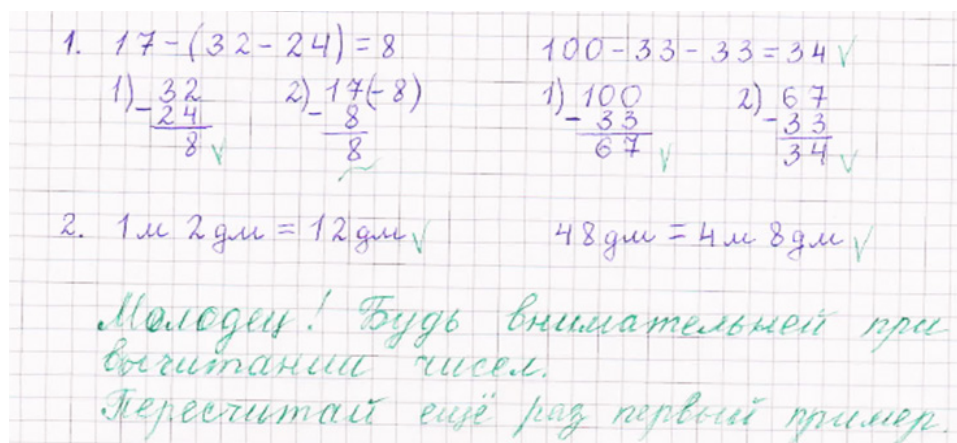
1. $17-(32-24)=8$

1) $\begin{array}{r} 32 \\ -24 \\ \hline 8 \end{array}$ √

2) $\begin{array}{r} 17(-8) \\ -8 \\ \hline 8 \end{array}$

$100-33-33=34$ √

1) $\begin{array}{r} 100 \\ -33 \\ \hline 67 \end{array}$ √

2) $\begin{array}{r} 67 \\ -33 \\ \hline 34 \end{array}$ √

2. 1 м 2 дм = 12 дм √

48 дм = 4 м 8 дм √

Молодец! Будь внимательней при вычитании чисел.
Пересчитай ещё раз первый пример.